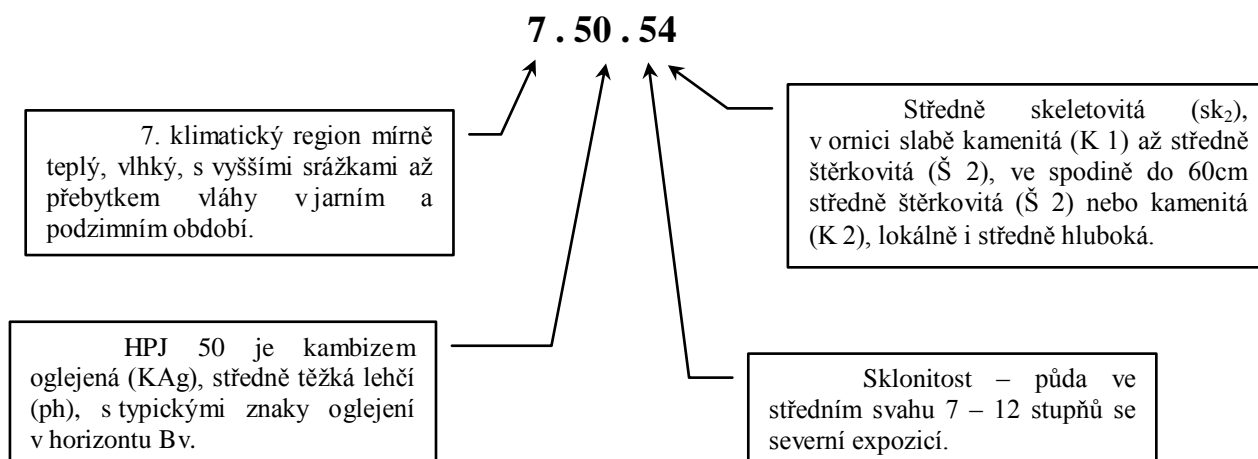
7 . 50 . 54

7. klimatický region mírně teplý, vlhký, s vyššími srážkami až přebytkem vláhy v jarním a podzimním období.

Středně skeletovitá ($sk_2$), v ornici slabě kamenitá (K 1) až středně štěrkovitá (Š 2), ve spodině do 60cm středně štěrkovitá (Š 2) nebo kamenitá (K 2), lokálně i středně hluboká.

HPJ 50 je kambizem oglejená (KAg), středně těžká lehčí (ph), s typickými znaky oglejení v horizontu Bv.

Sklonitost – půda ve středním svahu 7 – 12 stupňů se severní expozicí.